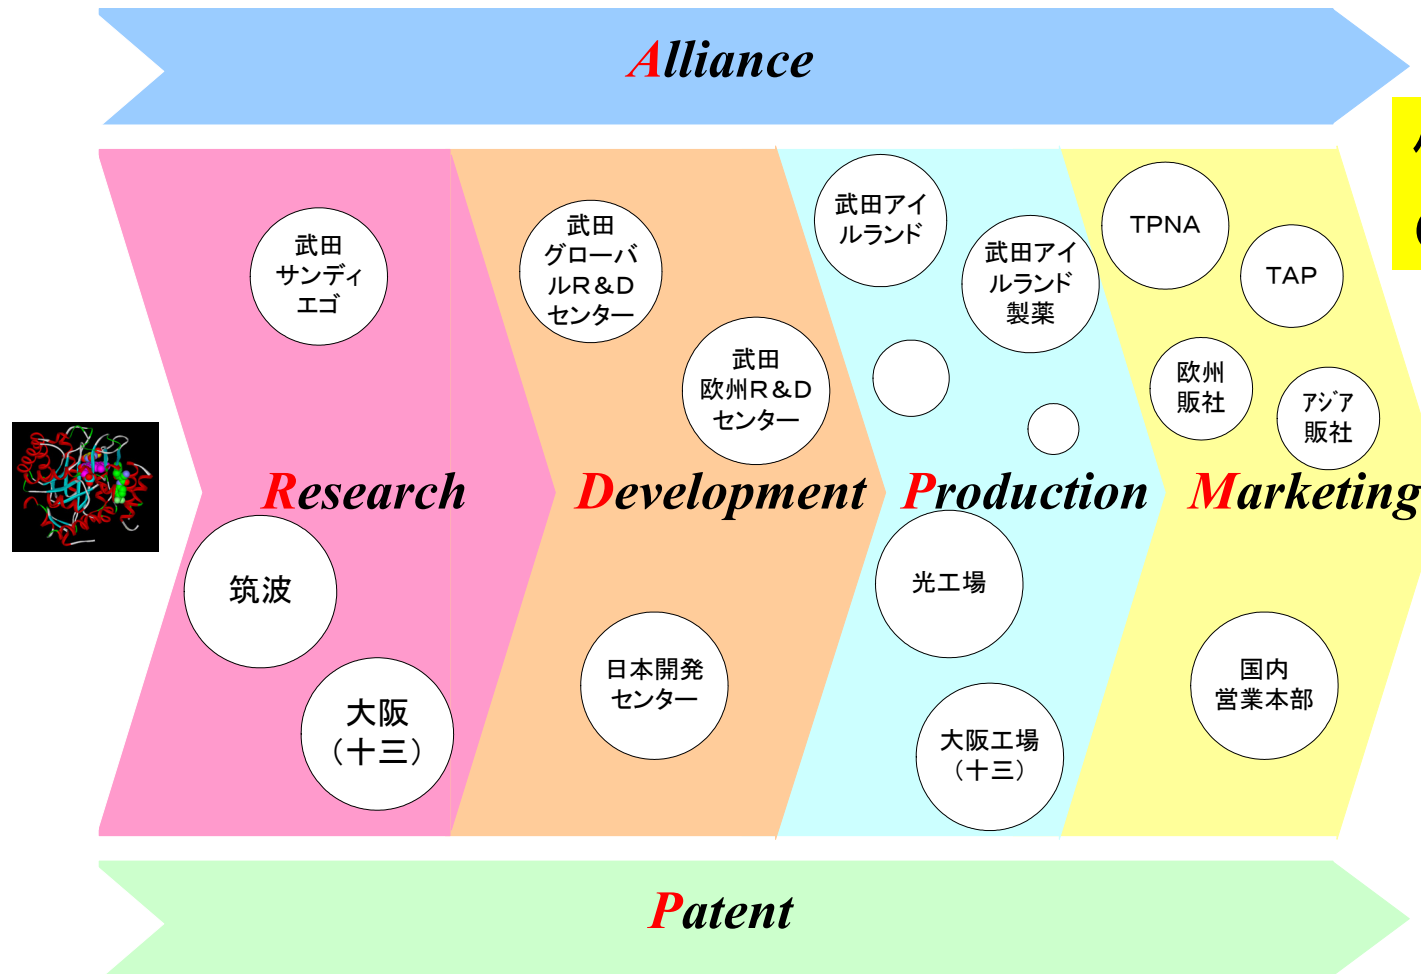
Alliance

武田サンディエゴ

Research

筑波

大阪（十三）

武田グローバルR&Dセンター

武田欧州R&Dセンター

Development

日本開発センター

武田アイルランド

武田アイルランド製薬

Production

光工場

大阪工場（十三）

TPNA

TAP

欧州販社

アジア販社

Marketing

国内営業本部

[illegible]

Patent